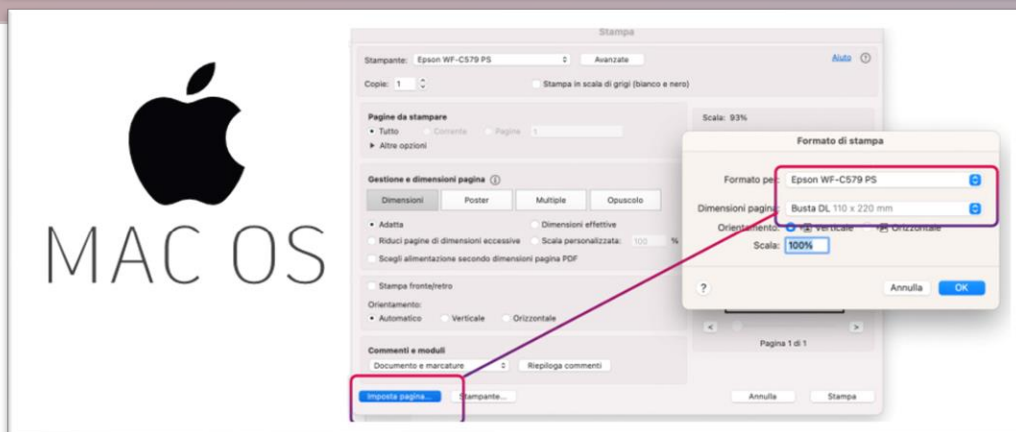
MAC OS

Stampa

Stampante: Epson WF-C579 PS
Avanzate
Aiuto
Copie: 1
Stampa in scala di grigi (bianco e nero)

Pagine da stampare
Tutto
Corrente
Pagine 1
Altre opzioni

Scala: 93%

Gestione e dimensioni pagina
Dimensioni
Poster
Multiple
Opuscolo
Adatta
Dimensioni effettive
Riduci pagine di dimensioni eccessive
Scala personalizzata: 100 %
Scegli alimentazione secondo dimensioni pagina PDF

Stampa fronte/retro
Orientamento:
Automatico
Verticale
Orizzontale

Pagina 1 di 1

Commenti e moduli
Documento e marcature
Riepiloga commenti

Imposta pagina...
Stampante...
Annulla
Stampa

Formato di stampa
Formato per: Epson WF-C579 PS
Dimensioni pagina: Busta DL 110 x 220 mm
Orientamento: Verticale Orizzontale
Scala: 100%
?
Annulla
OK